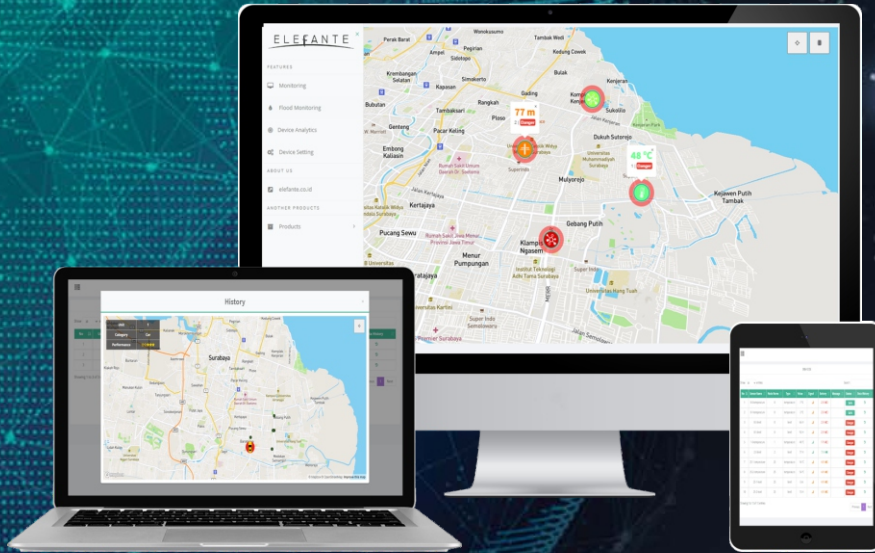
ELEFANTE

FEATURES

Monitoring

Flood Monitoring

Device Analytics

Device Setting

ABOUT US

elefante.co.id

ANOTHER PRODUCTS

Products

Perak Barat

Wonokusumo

Tambak Wedi

Ampel

Pegirian

Kedung Cowek

Sidotopo

Krembangan Selatan

Bulak

Kenjeran

Bubutan

Tambaksari

Rangkah

Kompleks Kenjeran

Sukolilo

Gentong

Pacar Keling

Ploso

77 m

Danger

Dukuh Sutorejo

Embong Kaliasin

Rumah Sakit Umum Daerah Dr. Soetomo

Universitas Muhammadiyah Surabaya

48 °C

Danger

Mulyorejo

Kejawan Putih Tambak

Kertajaya

Pucang Sewu

Rumah Sakit Jiwa Menur Provinsi Jawa Timur

Klampis Ngasem

Gebang Putih

Menur Pumpungan

Institut Teknologi Adhi Tama Surabaya

Universitas Hang Tuah

Super Indo Semolowaru

History

Surabaya

Category

Reference